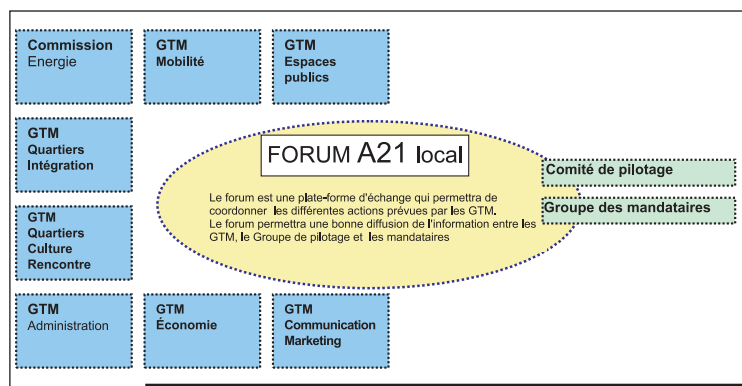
Commission
Energie

GTM
Mobilité

GTM
Espaces publics

GTM
Quartiers
Intégration

GTM
Quartiers
Culture
Rencontre

FORUM A21 local

Le forum est une plate-forme d'échange qui permettra de coordonner les différentes actions prévues par les GTM.
Le forum permettra une bonne diffusion de l'information entre les GTM, le Groupe de pilotage et les mandataires

Comité de pilotage

Groupe des mandataires

GTM
Administration

GTM
Économie

GTM
Communication
Marketing